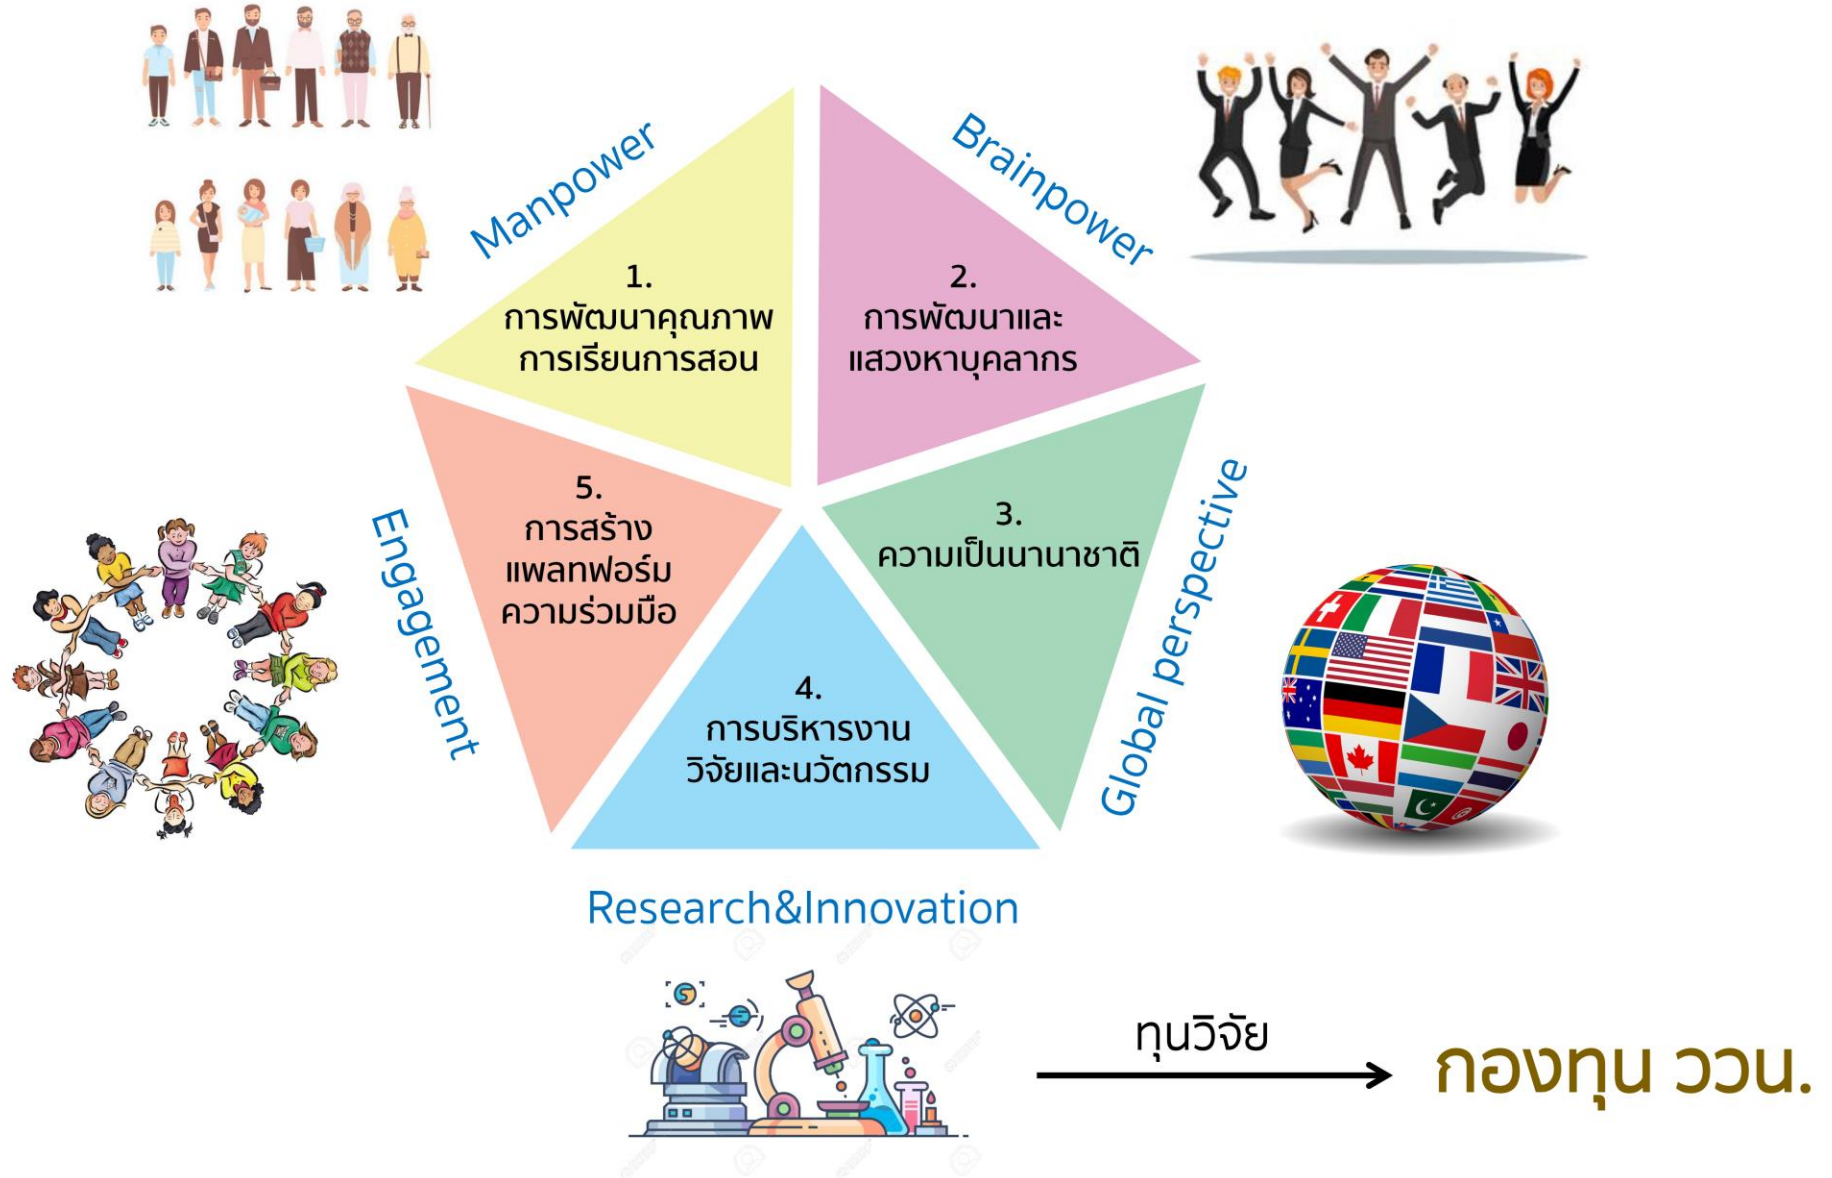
Manpower

1.
การพัฒนาคุณภาพการเรียนการสอน

Brainpower

2.
การพัฒนาและแสวงหาบุคลากร

Engagement

5.
การสร้างแพลทฟอร์มความร่วมมือ

3.
ความเป็นนานาชาติ

Global perspective

4.
การบริหารงานวิจัยและนวัตกรรม

Research&Innovation

ทุนวิจัย

กองทุน ววน.